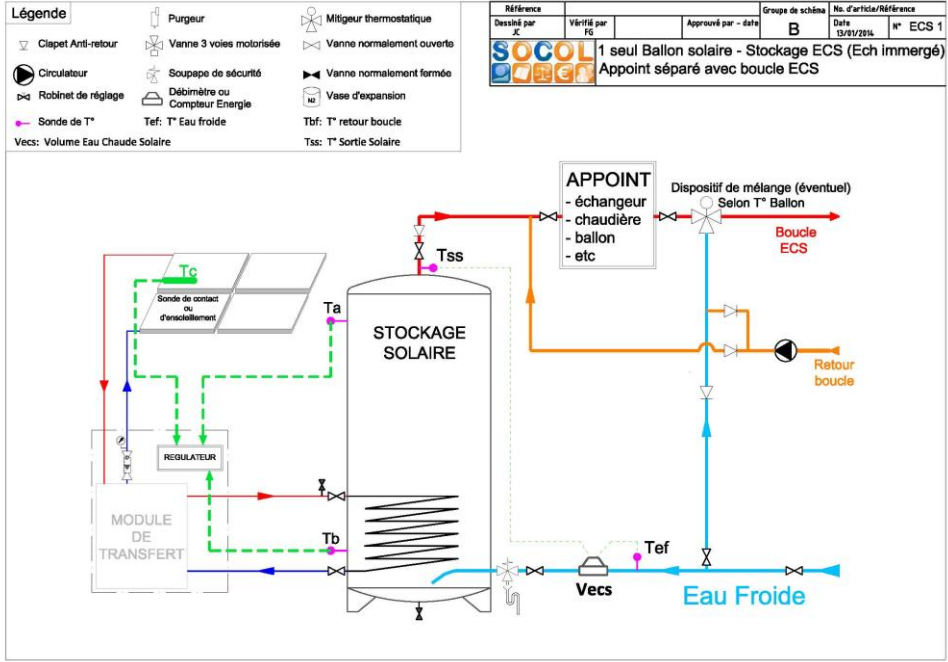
Légende

Clapet Anti-retour
Circulateur
Robinet de réglage
Sonde de T°
Vecs: Volume Eau Chaude Solaire

Purgeur
Vanne 3 voies motorisée
Soupape de sécurité
Débimètre ou Compteur Energie
Tef: T° Eau froide

Mitigeur thermostatique
Vanne normalement ouverte
Vanne normalement fermée
Vase d'expansion
Tbf: T° retour boucle
Tss: T° Sortie Solaire

| Référence | | | Groupe de schéma | No. d'article/Référence |
|---|---|---|---|---|
| Dessiné par JC | Vérifié par FG | Approuvé par - date | B | Date 13/01/2014 | N° ECS 1 |

SOCOL
1 seul Ballon solaire - Stockage ECS (Ech immergé)
Appoint séparé avec boucle ECS

APPOINT
- échangeur
- chaudière
- ballon
- etc

Dispositif de mélange (éventuel)
Selon T° Ballon

Boucle ECS

Retour boucle

Tss

Tc

Sonde de contact ou d'ensoleillement

Ta

STOCKAGE SOLAIRE

REGULATEUR

MODULE DE TRANSFERT

Tb

Tef

Vecs

Eau Froide